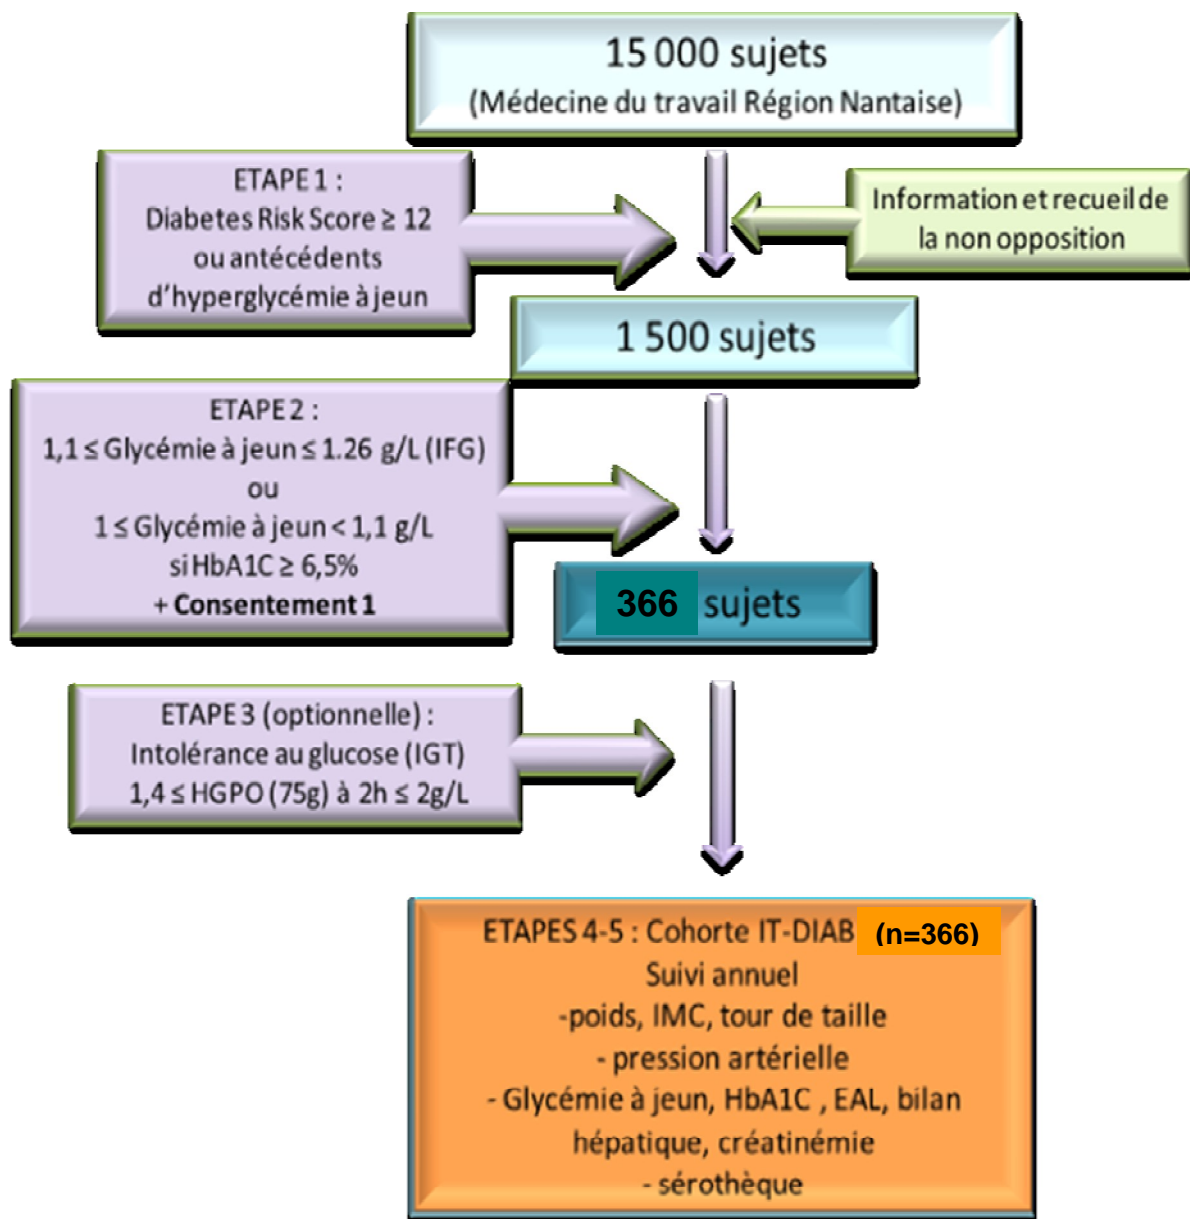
15 000 sujets
(Médecine du travail Région Nantaise)

ETAPE 1 :
Diabetes Risk Score ≥ 12
ou antécédents
d'hyperglycémie à jeun

Information et recueil de la non opposition

1 500 sujets

ETAPE 2 :
1,1 ≤ Glycémie à jeun ≤ 1.26 g/L (IFG)
ou
1 ≤ Glycémie à jeun < 1,1 g/L
si HbA1C ≥ 6,5%
+ Consentement 1

366 sujets

ETAPE 3 (optionnelle) :
Intolérance au glucose (IGT)
1,4 ≤ HGPO (75g) à 2h ≤ 2g/L

ETAPES 4-5 : Cohorte IT-DIAB (n=366)
Suivi annuel
-poids, IMC, tour de taille
- pression artérielle
- Glycémie à jeun, HbA1C , EAL, bilan hépatique, créatinémie
- sérothèque